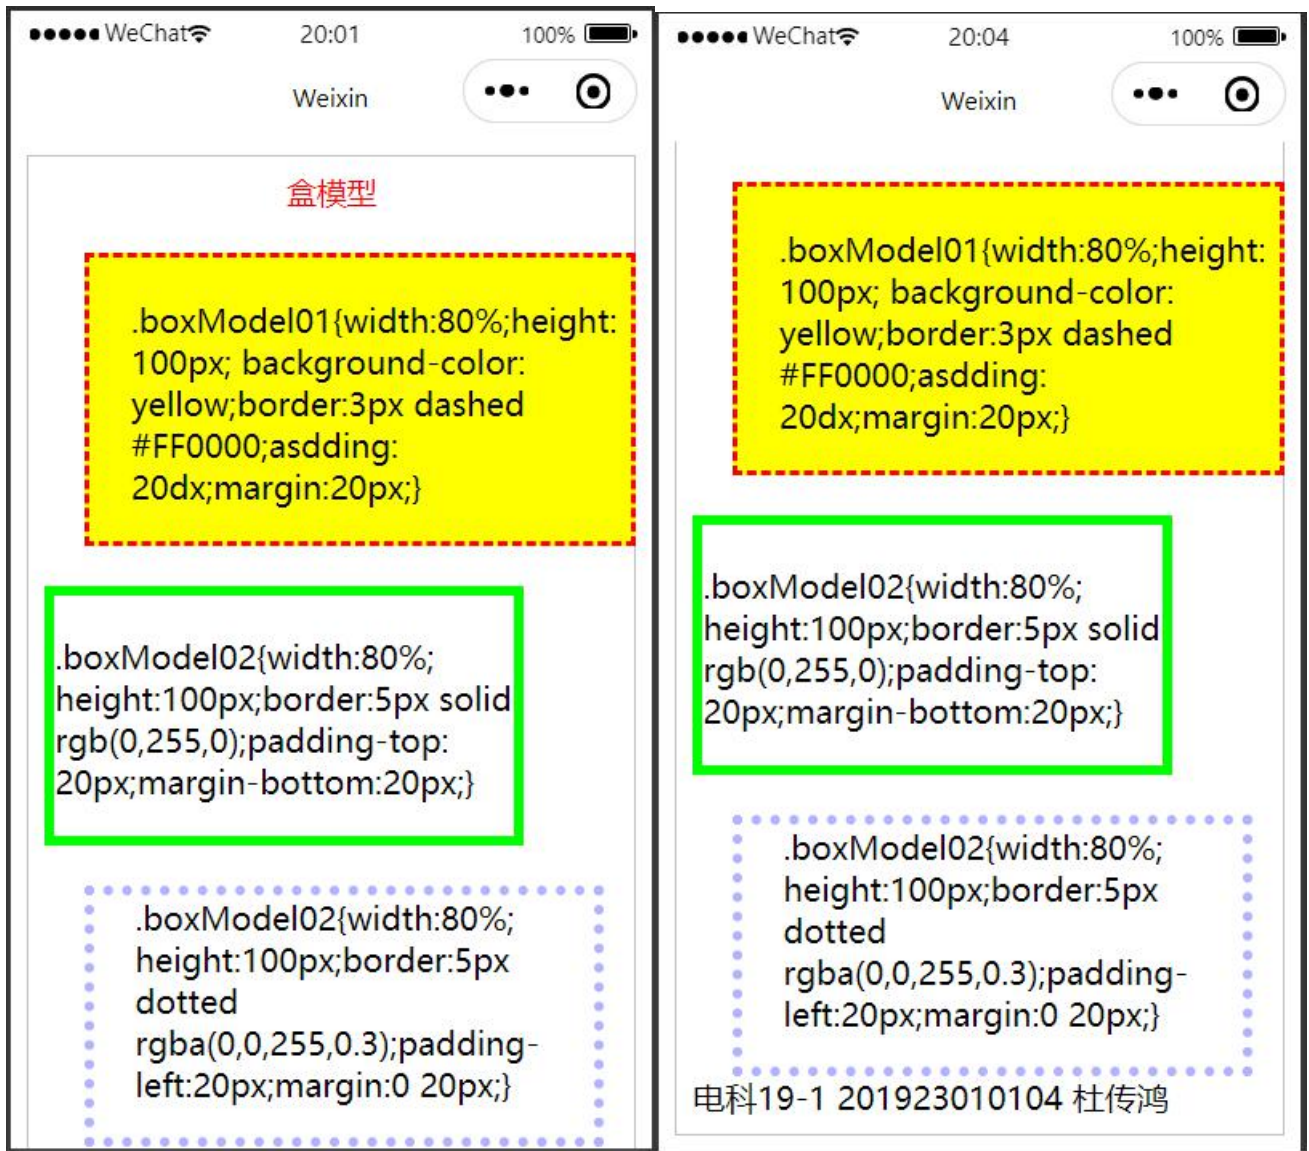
●●●●● WeChat 20:01 100%

Weixin

盒模型

.boxModel01{width:80%;height: 100px; background-color: yellow;border:3px dashed #FF0000;asdding: 20dx;margin:20px;}

.boxModel02{width:80%; height:100px;border:5px solid rgb(0,255,0);padding-top: 20px;margin-bottom:20px;}

.boxModel02{width:80%; height:100px;border:5px dotted rgba(0,0,255,0.3);padding-left:20px;margin:0 20px;}

●●●●● WeChat 20:04 100%

Weixin

.boxModel01{width:80%;height: 100px; background-color: yellow;border:3px dashed #FF0000;asdding: 20dx;margin:20px;}

.boxModel02{width:80%; height:100px;border:5px solid rgb(0,255,0);padding-top: 20px;margin-bottom:20px;}

.boxModel02{width:80%; height:100px;border:5px dotted rgba(0,0,255,0.3);padding-left:20px;margin:0 20px;}

电科19-1 201923010104 杜传鸿